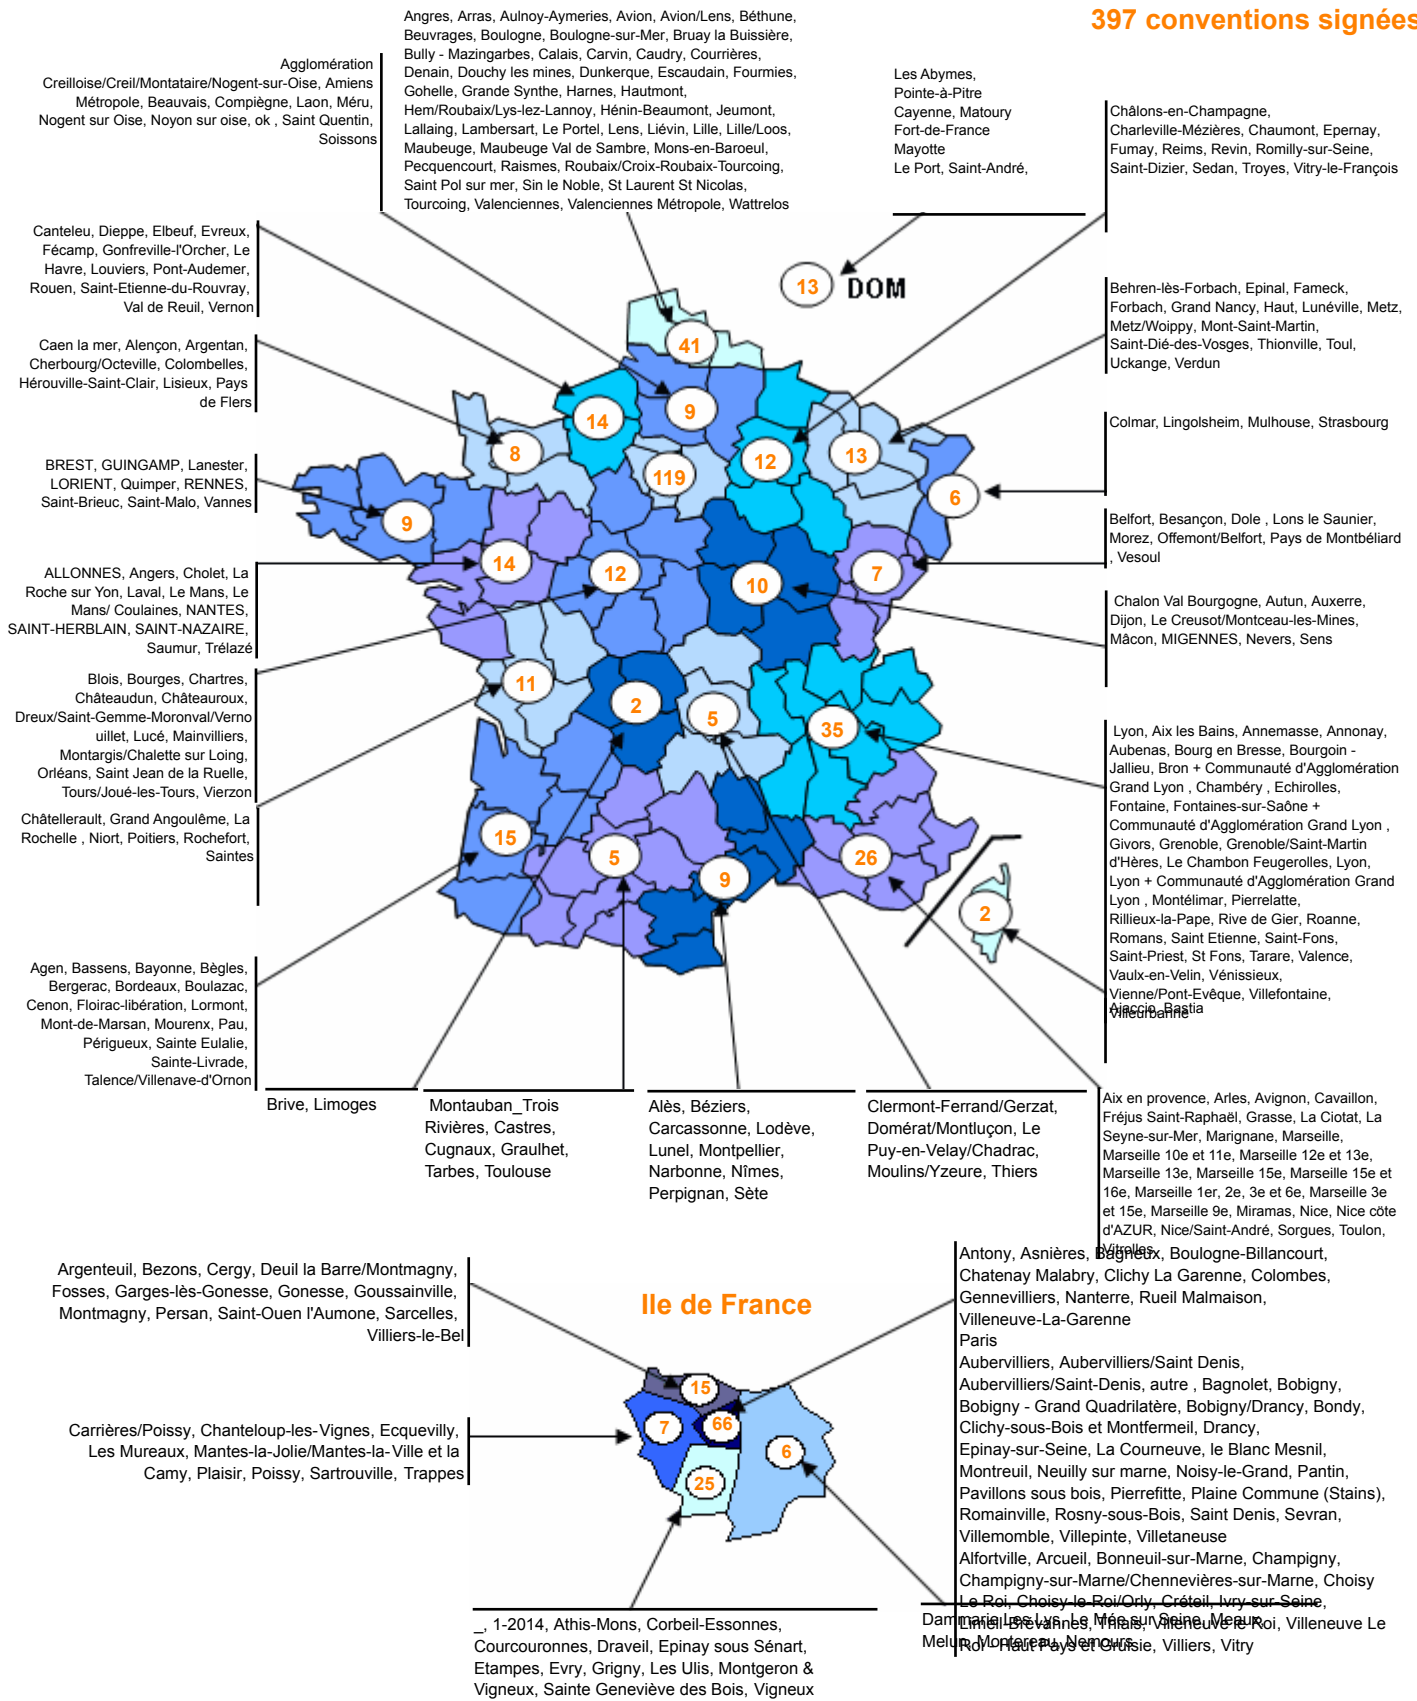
397 conventions signées

Agglomération Creilloise/Creil/Montataire/Nogent-sur-Oise, Amiens Métropole, Beauvais, Compiègne, Laon, Méru, Nogent sur Oise, Noyon sur oise, ok , Saint Quentin, Soissons

Angres, Arras, Aulnoy-Aymeries, Avion, Avion/Lens, Béthune, Beuvrages, Boulogne, Boulogne-sur-Mer, Bruay la Buissière, Bully - Mazingarbes, Calais, Carvin, Caudry, Courrières, Denain, Douchy les mines, Dunkerque, Escaudain, Fourmies, Gohelle, Grande Synthe, Harnes, Hautmont, Hem/Roubaix/Lys-lez-Lannoy, Hénin-Beaumont, Jeumont, Lallaing, Lambersart, Le Portel, Lens, Liévin, Lille, Lille/Loos, Maubeuge, Maubeuge Val de Sambre, Mons-en-Baroeul, Pecquencourt, Raismes, Roubaix/Croix-Roubaix-Tourcoing, Saint Pol sur mer, Sin le Noble, St Laurent St Nicolas, Tourcoing, Valenciennes, Valenciennes Métropole, Wattrelos

Les Abymes, Pointe-à-Pitre Cayenne, Matoury Fort-de-France Mayotte Le Port, Saint-André,

Châlons-en-Champagne, Charleville-Mézières, Chaumont, Epernay, Fumay, Reims, Revin, Romilly-sur-Seine, Saint-Dizier, Sedan, Troyes, Vitry-le-François

Canteleu, Dieppe, Elbeuf, Evreux, Fécamp, Gonfreville-l'Orcher, Le Havre, Louviers, Pont-Audemer, Rouen, Saint-Etienne-du-Rouvray, Val de Reuil, Vernon

13 DOM

Behren-lès-Forbach, Epinal, Fameck, Forbach, Grand Nancy, Haut, Lunéville, Metz, Metz/Woippy, Mont-Saint-Martin, Saint-Dié-des-Vosges, Thionville, Toul, Uckange, Verdun

Caen la mer, Alençon, Argentan, Cherbourg/Octeville, Colombelles, Hérouville-Saint-Clair, Lisieux, Pays de Flers

41 14 9 8 119 12 13

Colmar, Lingolsheim, Mulhouse, Strasbourg

BREST, GUINGAMP, Lanester, LORIENT, Quimper, RENNES, Saint-Brieuc, Saint-Malo, Vannes

9 6 14 12 10 7

Belfort, Besançon, Dole , Lons le Saunier, Morez, Offemont/Belfort, Pays de Montbéliard , Vesoul

ALLONNES, Angers, Cholet, La Roche sur Yon, Laval, Le Mans, Le Mans/ Coulaines, NANTES, SAINT-HERBLAIN, SAINT-NAZAIRE, Saumur, Trélazé

Chalon Val Bourgogne, Autun, Auxerre, Dijon, Le Creusot/Montceau-les-Mines, Mâcon, MIGENNES, Nevers, Sens

Blois, Bourges, Chartres, Châteaudun, Châteauroux, Dreux/Saint-Gemme-Moronval/Vernouillet, Lucé, Mainvilliers, Montargis/Chalette sur Loing, Orléans, Saint Jean de la Ruelle, Tours/Joué-les-Tours, Vierzon

11 2 5 35

Lyon, Aix les Bains, Annemasse, Annonay, Aubenas, Bourg en Bresse, Bourgoin - Jallieu, Bron + Communauté d'Agglomération Grand Lyon , Chambéry , Echirolles, Fontaine, Fontaines-sur-Saône + Communauté d'Agglomération Grand Lyon , Givors, Grenoble, Grenoble/Saint-Martin d'Hères, Le Chambon Feugerolles, Lyon, Lyon + Communauté d'Agglomération Grand Lyon , Montélimar, Pierrelatte, Rillieux-la-Pape, Rive de Gier, Roanne, Romans, Saint Etienne, Saint-Fons, Saint-Priest, St Fons, Tarare, Valence, Vaulx-en-Velin, Vénissieux, Vienne/Pont-Evêque, Villefontaine, Villeurbanne

Châtellerault, Grand Angoulême, La Rochelle , Niort, Poitiers, Rochefort, Saintes

15 5 26 9 2

Ajaccio, Bastia

Agen, Bassens, Bayonne, Bègles, Bergerac, Bordeaux, Boulazac, Cenon, Floirac-libération, Lormont, Mont-de-Marsan, Mourenx, Pau, Périgueux, Sainte Eulalie, Sainte-Livrade, Talence/Villenave-d'Ornon

Brive, Limoges

Montauban_Trois Rivières, Castres, Cugnaux, Graulhet, Tarbes, Toulouse

Alès, Béziers, Carcassonne, Lodève, Lunel, Montpellier, Narbonne, Nîmes, Perpignan, Sète

Clermont-Ferrand/Gerzat, Domérat/Montluçon, Le Puy-en-Velay/Chadrac, Moulins/Yzeure, Thiers

Aix en provence, Arles, Avignon, Cavaillon, Fréjus Saint-Raphaël, Grasse, La Ciotat, La Seyne-sur-Mer, Marignane, Marseille, Marseille 10e et 11e, Marseille 12e et 13e, Marseille 13e, Marseille 15e, Marseille 15e et 16e, Marseille 1er, 2e, 3e et 6e, Marseille 3e et 15e, Marseille 9e, Miramas, Nice, Nice côte d'AZUR, Nice/Saint-André, Sorgues, Toulon, Vitrolles

Argenteuil, Bezons, Cergy, Deuil la Barre/Montmagny, Fosses, Garges-lès-Gonesse, Gonesse, Goussainville, Montmagny, Persan, Saint-Ouen l'Aumone, Sarcelles, Villiers-le-Bel

Ile de France

Antony, Asnières, Bagneux, Boulogne-Billancourt, Chatenay Malabry, Clichy La Garenne, Colombes, Gennevilliers, Nanterre, Rueil Malmaison, Villeneuve-La-Garenne
Paris
Aubervilliers, Aubervilliers/Saint Denis, Aubervilliers/Saint-Denis, autre , Bagnolet, Bobigny, Bobigny - Grand Quadrilatère, Bobigny/Drancy, Bondy, Clichy-sous-Bois et Montfermeil, Drancy, Epinay-sur-Seine, La Courneuve, le Blanc Mesnil, Montreuil, Neuilly sur marne, Noisy-le-Grand, Pantin, Pavillons sous bois, Pierrefitte, Plaine Commune (Stains), Romainville, Rosny-sous-Bois, Saint Denis, Sevran, Villemomble, Villepinte, Villetaneuse
Alfortville, Arcueil, Bonneuil-sur-Marne, Champigny, Champigny-sur-Marne/Chennevières-sur-Marne, Choisy Le Roi, Choisy-le-Roi/Orly, Créteil, Ivry-sur-Seine, Limeil-Brévannes, Thiais, Villeneuve le Roi, Villeneuve Le Roi - Haut Pays et Orlysie, Villiers, Vitry

Carrières/Poissy, Chanteloup-les-Vignes, Ecquevilly, Les Mureaux, Mantes-la-Jolie/Mantes-la-Ville et la Camy, Plaisir, Poissy, Sartrouville, Trappes

15 7 66 6 25

Dammarie-Les-Lys, Le Mée-sur-Seine, Meaux, Melun, Montereau, Nemours

_, 1-2014, Athis-Mons, Corbeil-Essonnes, Courcouronnes, Draveil, Epinay sous Sénart, Etampes, Evry, Grigny, Les Ulis, Montgeron & Vigneux, Sainte Geneviève des Bois, Vigneux